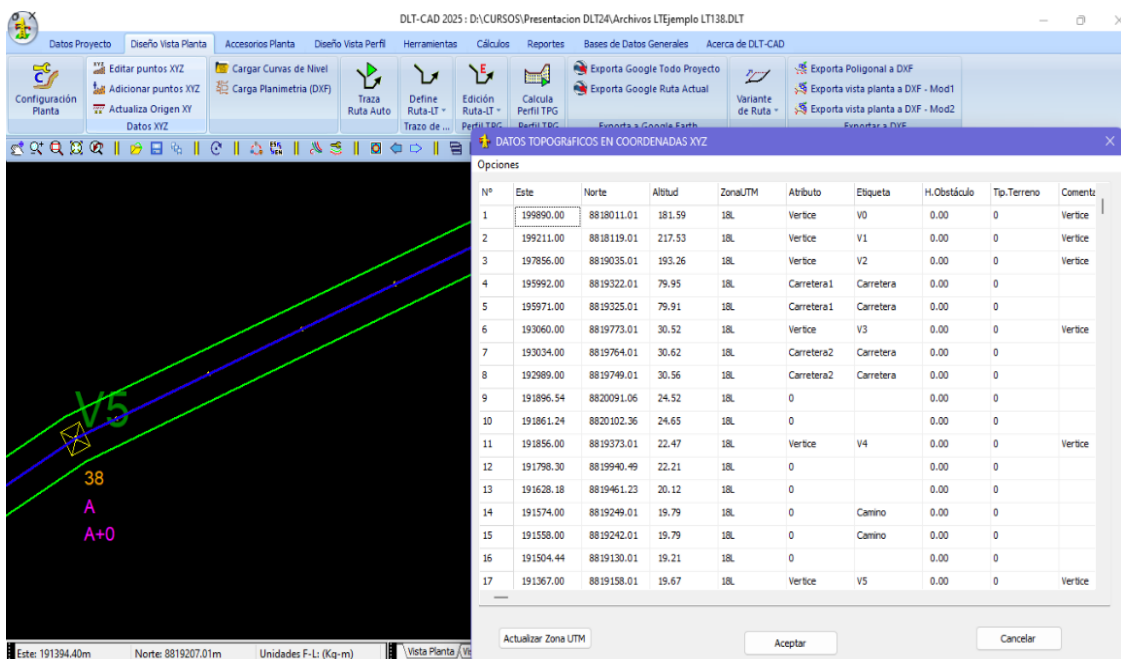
DLT-CAD 2025 : D:\CURSOS\Presentacion DLT24\Archivos LTEjemplo LT138.DLT

Datos Proyecto | Diseño Vista Planta | Accesorios Planta | Diseño Vista Perfil | Herramientas | Cálculos | Reportes | Bases de Datos Generales | Acerca de DLT-CAD

Configuración Planta
Editar puntos XYZ
Adicionar puntos XYZ
Actualiza Origen XY
Datos XYZ
Cargar Curvas de Nivel
Carga Planimetria (DXF)
Traza Ruta Auto
Define Ruta-LT
Trazo de ...
Edición Ruta-LT
Perfil TPG
Calcula Perfil TPG
Perfil TPG
Exporta Google Todo Proyecto
Exporta Google Ruta Actual
Exporta a Google Earth
Variante de Ruta
Exporta Poligonal a DXF
Exporta vista planta a DXF - Mod1
Exporta vista planta a DXF - Mod2
Exportar a DXF

DATOS TOPOGRáFICOS EN COORDENADAS XYZ
Opciones

| Nº | Este | Norte | Altitud | ZonaUTM | Atributo | Etiqueta | H.Obstáculo | Tip.Terreno | Comenta |
|---|---|---|---|---|---|---|---|---|---|
| 1 | 199890.00 | 8818011.01 | 181.59 | 18L | Vertice | V0 | 0.00 | 0 | Vertice |
| 2 | 199211.00 | 8818119.01 | 217.53 | 18L | Vertice | V1 | 0.00 | 0 | Vertice |
| 3 | 197856.00 | 8819035.01 | 193.26 | 18L | Vertice | V2 | 0.00 | 0 | Vertice |
| 4 | 195992.00 | 8819322.01 | 79.95 | 18L | Carretera1 | Carretera | 0.00 | 0 | |
| 5 | 195971.00 | 8819325.01 | 79.91 | 18L | Carretera1 | Carretera | 0.00 | 0 | |
| 6 | 193060.00 | 8819773.01 | 30.52 | 18L | Vertice | V3 | 0.00 | 0 | Vertice |
| 7 | 193034.00 | 8819764.01 | 30.62 | 18L | Carretera2 | Carretera | 0.00 | 0 | |
| 8 | 192989.00 | 8819749.01 | 30.56 | 18L | Carretera2 | Carretera | 0.00 | 0 | |
| 9 | 191896.54 | 8820091.06 | 24.52 | 18L | 0 | | 0.00 | 0 | |
| 10 | 191861.24 | 8820102.36 | 24.65 | 18L | 0 | | 0.00 | 0 | |
| 11 | 191856.00 | 8819373.01 | 22.47 | 18L | Vertice | V4 | 0.00 | 0 | Vertice |
| 12 | 191798.30 | 8819940.49 | 22.21 | 18L | 0 | | 0.00 | 0 | |
| 13 | 191628.18 | 8819461.23 | 20.12 | 18L | 0 | | 0.00 | 0 | |
| 14 | 191574.00 | 8819249.01 | 19.79 | 18L | 0 | Camino | 0.00 | 0 | |
| 15 | 191558.00 | 8819242.01 | 19.79 | 18L | 0 | Camino | 0.00 | 0 | |
| 16 | 191504.44 | 8819130.01 | 19.21 | 18L | 0 | | 0.00 | 0 | |
| 17 | 191367.00 | 8819158.01 | 19.67 | 18L | Vertice | V5 | 0.00 | 0 | Vertice |

Actualizar Zona UTM | Aceptar | Cancelar

V5
38
A
A+0

Este: 191394.40m | Norte: 8819207.01m | Unidades F-L: (Kg-m) | Vista Planta